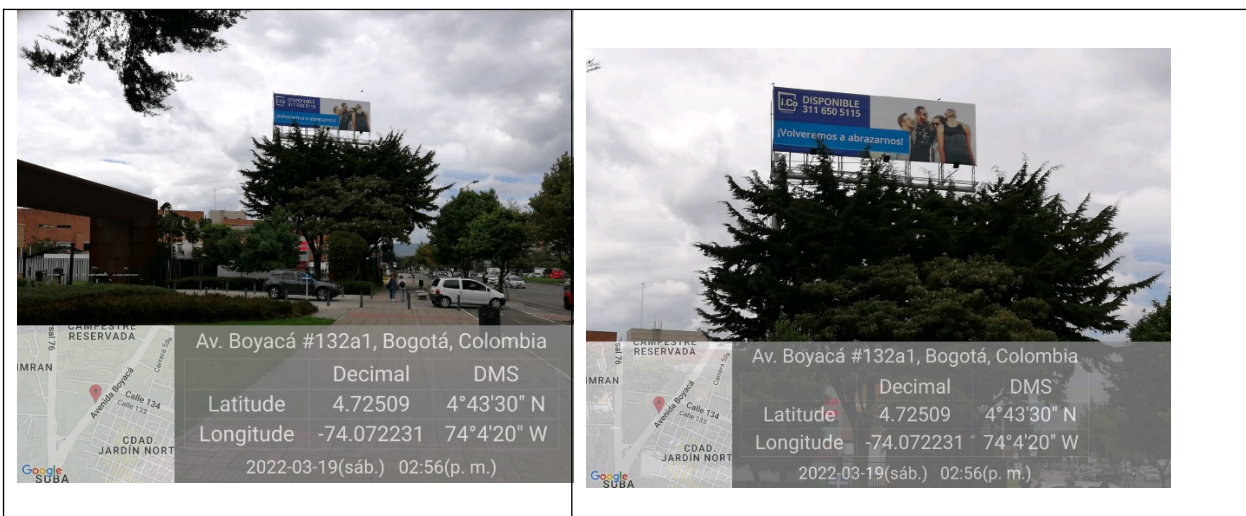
DISPONIBLE 311 650 5115
¡Volveremos a abrazarnos!

CAMPESTRE RESERVADA
IMRAN
Avenida Boyacá
Calle 134
Calle 133
Carrera 56
CDAD JARDÍN NORT
Google
SUBA

Av. Boyacá #132a1, Bogotá, Colombia

| | Decimal | DMS |
|---|---|---|
| Latitude | 4.72509 | 4°43'30" N |
| Longitude | -74.072231 | 74°4'20" W |

2022-03-19(sáb.) 02:56(p. m.)

i.Co DISPONIBLE 311 650 5115
¡Volveremos a abrazarnos!

CAMPESTRE RESERVADA
IMRAN
Avenida Boyacá
Calle 134
Calle 133
Carrera 56
CDAD JARDÍN NORT
Google
SUBA

Av. Boyacá #132a1, Bogotá, Colombia

| | Decimal | DMS |
|---|---|---|
| Latitude | 4.72509 | 4°43'30" N |
| Longitude | -74.072231 | 74°4'20" W |

2022-03-19(sáb.) 02:56(p. m.)